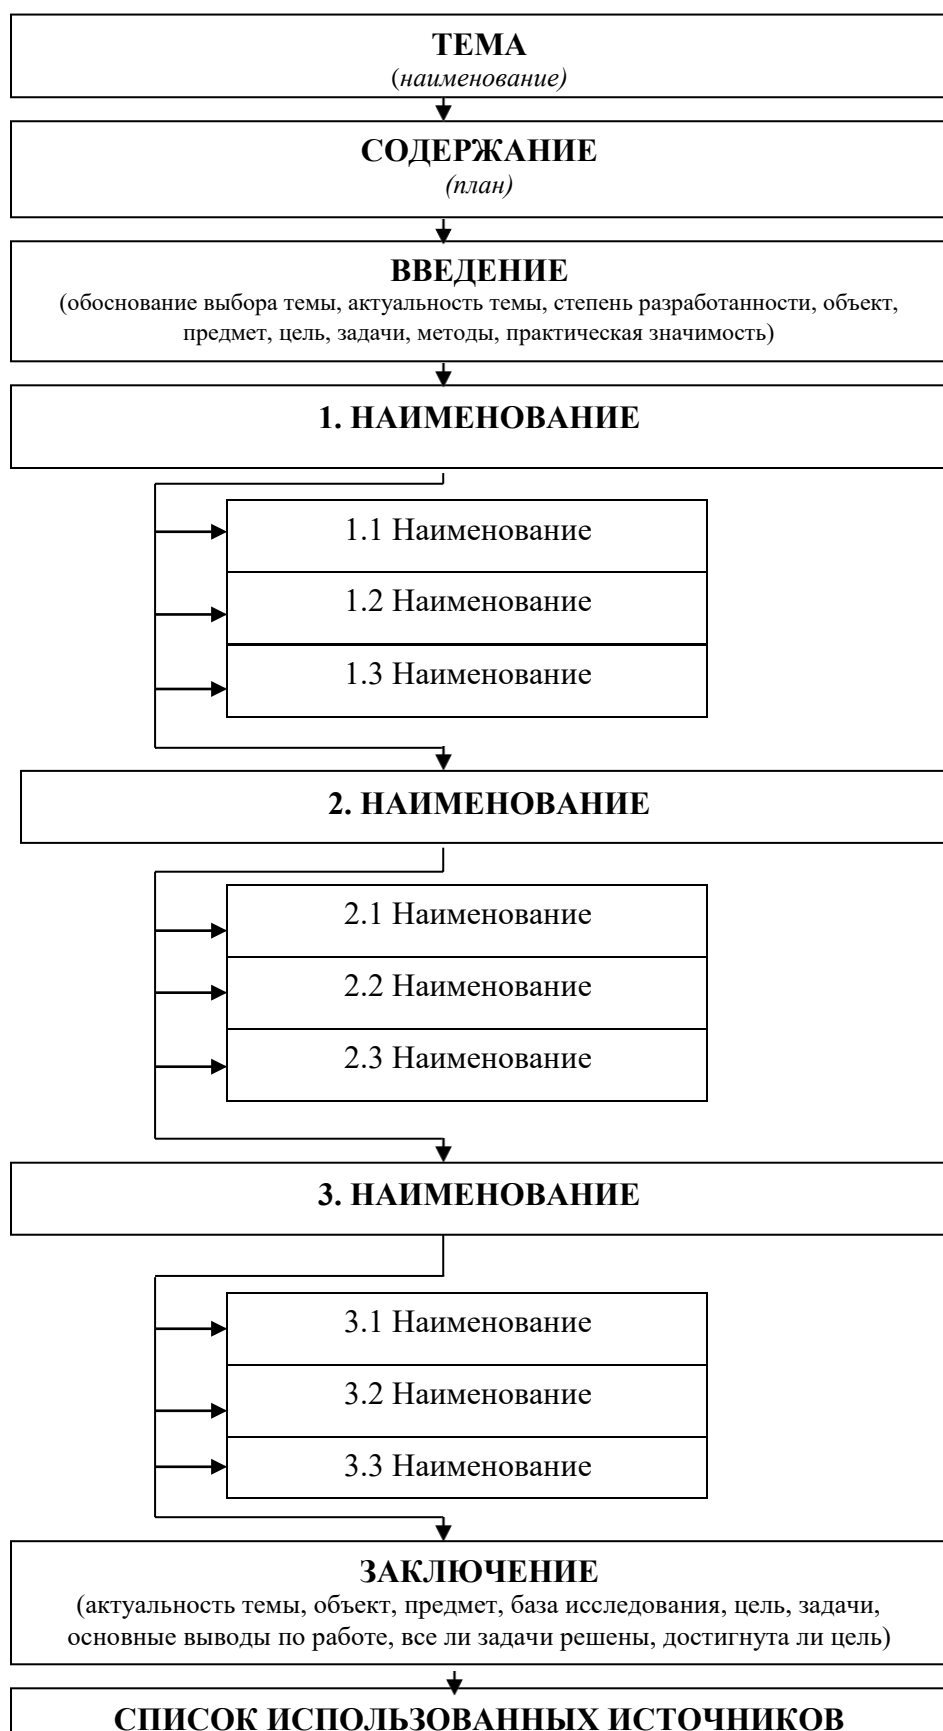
ТЕМА
(наименование)

СОДЕРЖАНИЕ
(план)

ВВЕДЕНИЕ
(обоснование выбора темы, актуальность темы, степень разработанности, объект, предмет, цель, задачи, методы, практическая значимость)

1. НАИМЕНОВАНИЕ

1.1 Наименование

1.2 Наименование

1.3 Наименование

2. НАИМЕНОВАНИЕ

2.1 Наименование

2.2 Наименование

2.3 Наименование

3. НАИМЕНОВАНИЕ

3.1 Наименование

3.2 Наименование

3.3 Наименование

ЗАКЛЮЧЕНИЕ
(актуальность темы, объект, предмет, база исследования, цель, задачи, основные выводы по работе, все ли задачи решены, достигнута ли цель)

СПИСОК ИСПОЛЬЗОВАННЫХ ИСТОЧНИКОВ